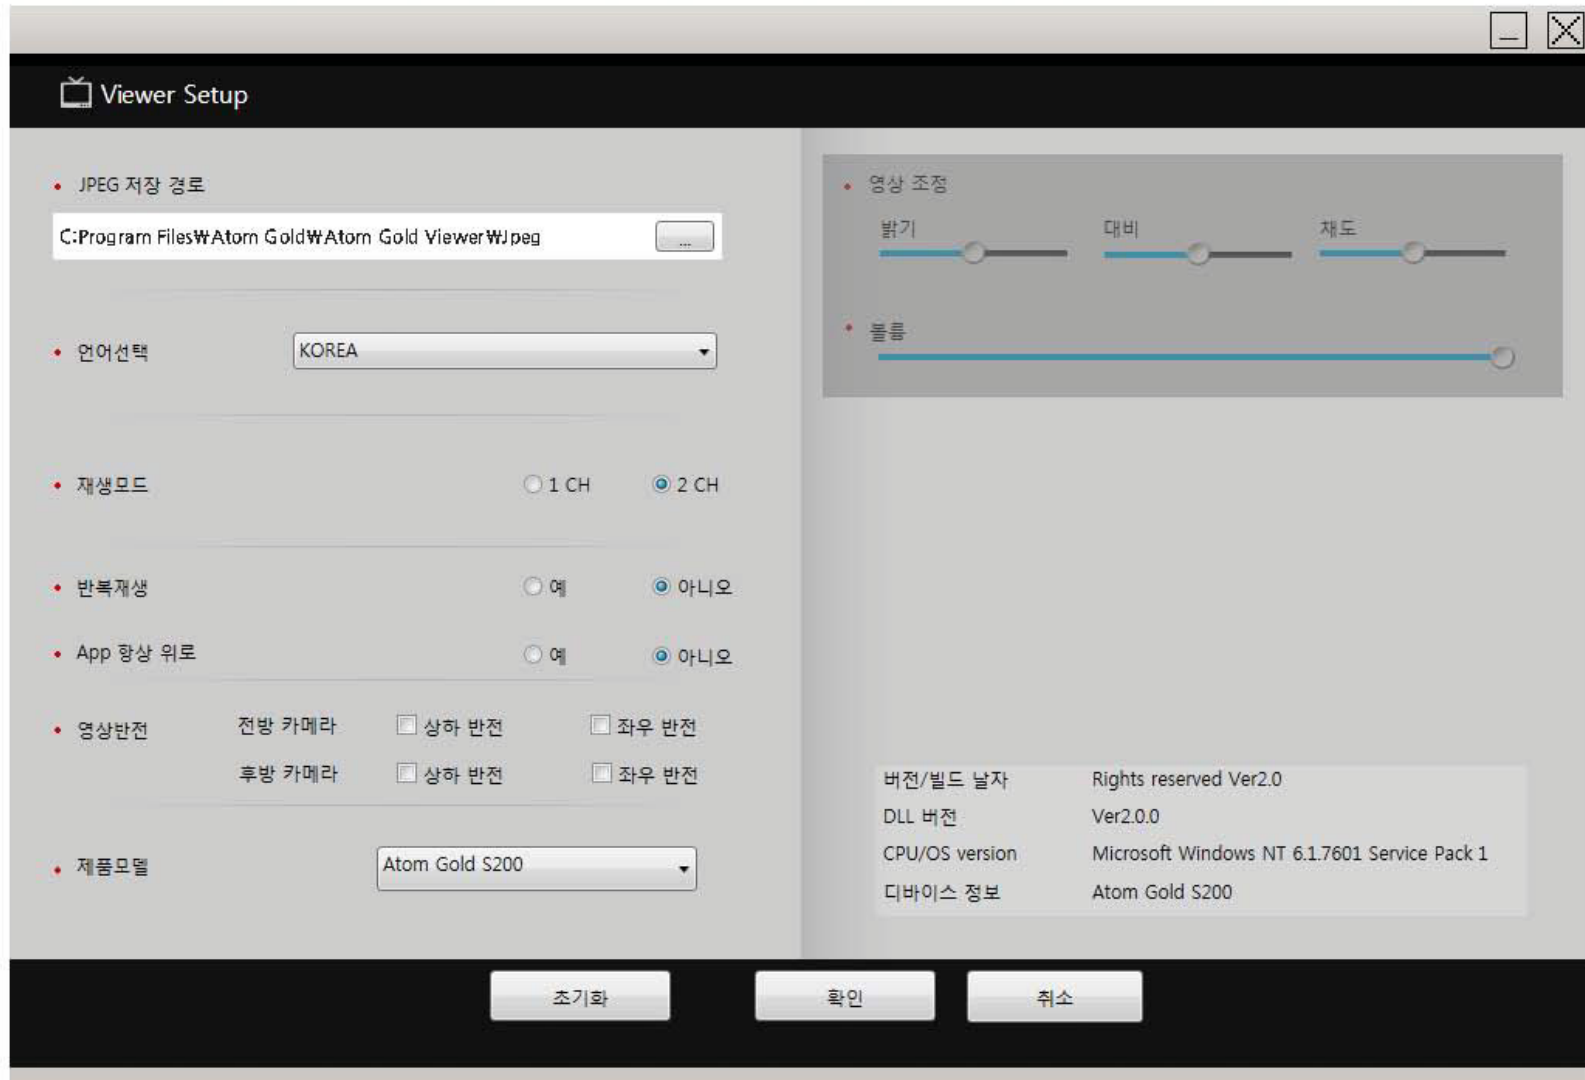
Viewer Setup

• JPEG 저장 경로

C:Program Files₩Atom Gold₩Atom Gold Viewer₩Jpeg ...

• 언어선택 KOREA

• 재생모드 1 CH 2 CH

• 반복재생 예 아니오

• App 항상 위로 예 아니오

• 영상반전 전방 카메라 상하 반전 좌우 반전
후방 카메라 상하 반전 좌우 반전

• 제품모델 Atom Gold S200

• 영상 조정
밝기 대비 채도

• 볼륨

| | |
|---|---|
| 버전/빌드 날자 | Rights reserved Ver2.0 |
| DLL 버전 | Ver2.0.0 |
| CPU/OS version | Microsoft Windows NT 6.1.7601 Service Pack 1 |
| 디바이스 정보 | Atom Gold S200 |

초기화 확인 취소